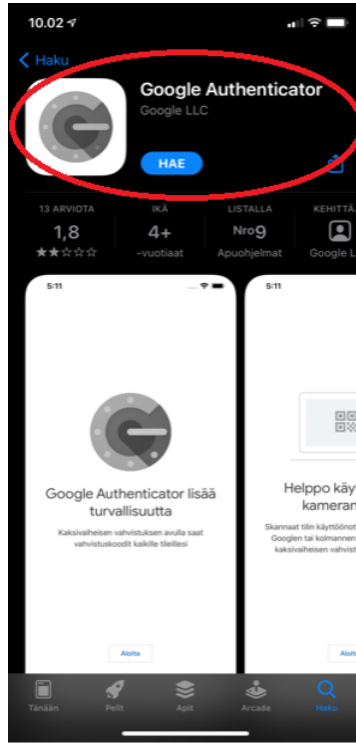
10.02

Haku

Google Authenticator
Google LLC

HAE

13 ARVIOTA
1,8
★★☆☆☆

IKÄ
4+
-vuotiaat

LISTALLA
Nro9
Apuohjelmat

KEHITTÄ
Google L

5:11

Google Authenticator lisää turvallisuutta

Kaksivaiheisen vahvistuksen avulla saat vahvistuskoodit kaikille tileillesi

Aloita

5:11

Helppo käy kameran

Skannaat tilin käyttöönot Googlen tai kolmannen kaksivaiheisen vahvist

Aloi

Tänään
Pelit
Apit
Arcade
Haku